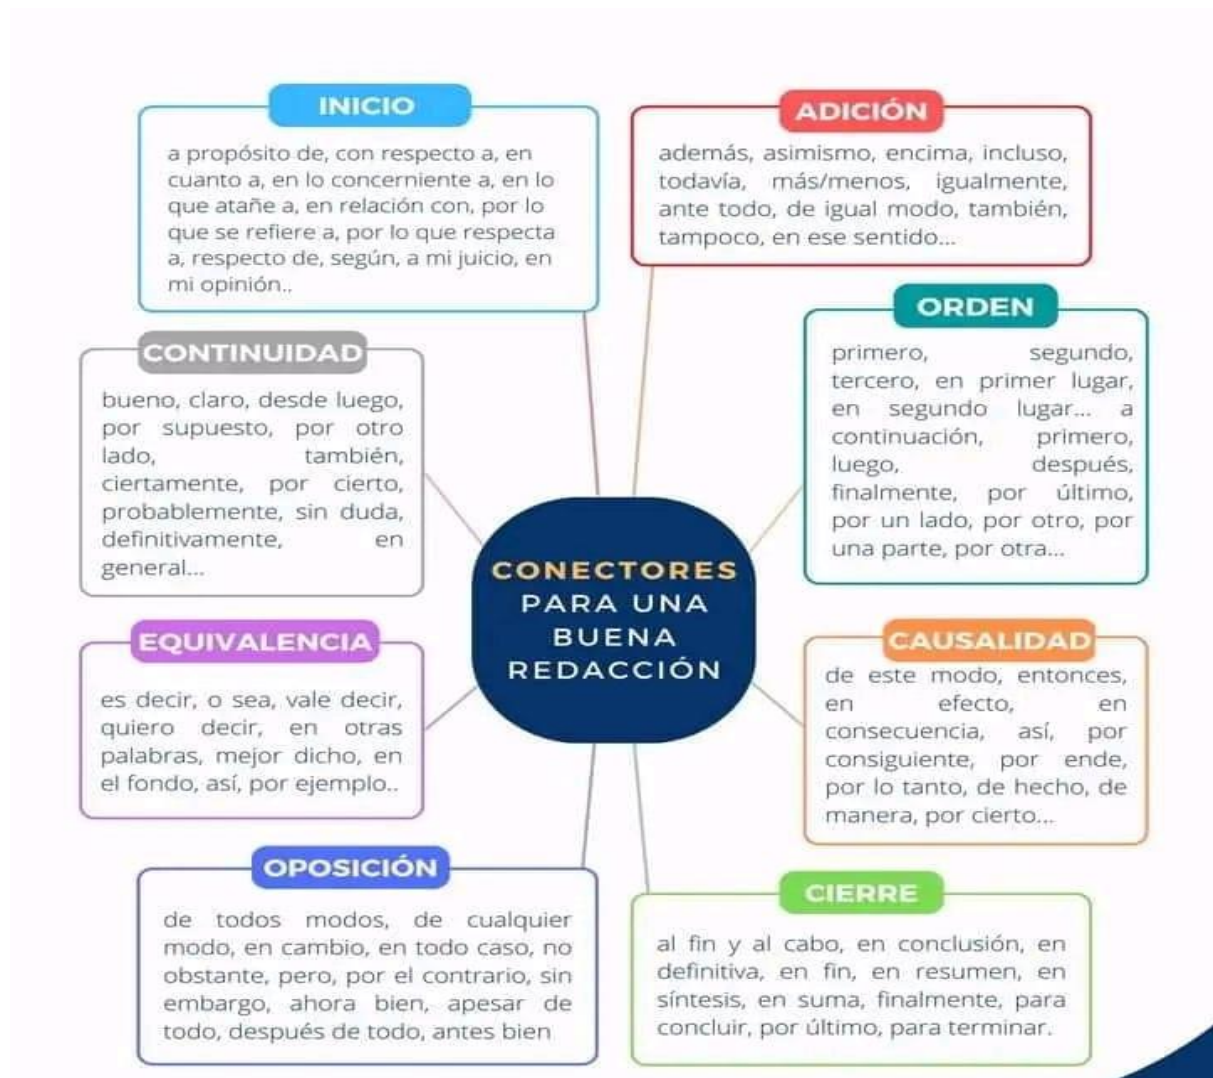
INICIO

a propósito de, con respecto a, en cuanto a, en lo concerniente a, en lo que atañe a, en relación con, por lo que se refiere a, por lo que respecta a, respecto de, según, a mi juicio, en mi opinión..

ADICIÓN

además, asimismo, encima, incluso, todavía, más/menos, igualmente, ante todo, de igual modo, también, tampoco, en ese sentido...

CONTINUIDAD

bueno, claro, desde luego, por supuesto, por otro lado, también, ciertamente, por cierto, probablemente, sin duda, definitivamente, en general...

ORDEN

primero, segundo, tercero, en primer lugar, en segundo lugar... a continuación, primero, luego, después, finalmente, por último, por un lado, por otro, por una parte, por otra...

CONECTORES PARA UNA BUENA REDACCIÓN

EQUIVALENCIA

es decir, o sea, vale decir, quiero decir, en otras palabras, mejor dicho, en el fondo, así, por ejemplo..

CAUSALIDAD

de este modo, entonces, en efecto, en consecuencia, así, por consiguiente, por ende, por lo tanto, de hecho, de manera, por cierto...

OPOSICIÓN

de todos modos, de cualquier modo, en cambio, en todo caso, no obstante, pero, por el contrario, sin embargo, ahora bien, apesar de todo, después de todo, antes bien

CIERRE

al fin y al cabo, en conclusión, en definitiva, en fin, en resumen, en síntesis, en suma, finalmente, para concluir, por último, para terminar.